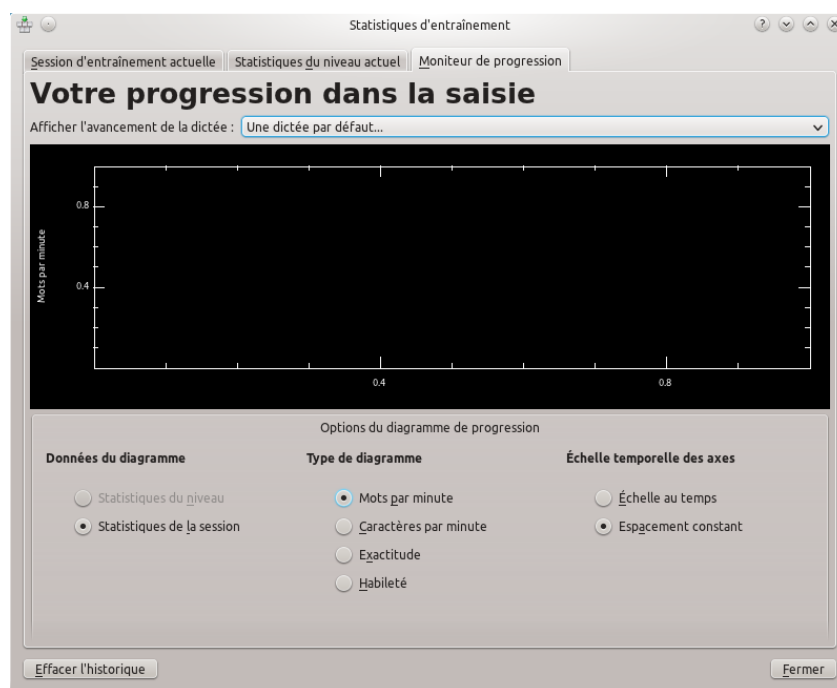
Statistiques d'entraînement

Session d'entraînement actuelle | Statistiques du niveau actuel | Moniteur de progression

Votre progression dans la saisie

Afficher l'avancement de la dictée : Une dictée par défaut...

Mots par minute
0.8
0.4
0.4
0.8

Options du diagramme de progression

Données du diagramme
Statistiques du niveau
Statistiques de la session

Type de diagramme
Mots par minute
Caractères par minute
Exactitude
Habileté

Échelle temporelle des axes
Échelle au temps
Espacement constant

Effacer l'historique

Fermer